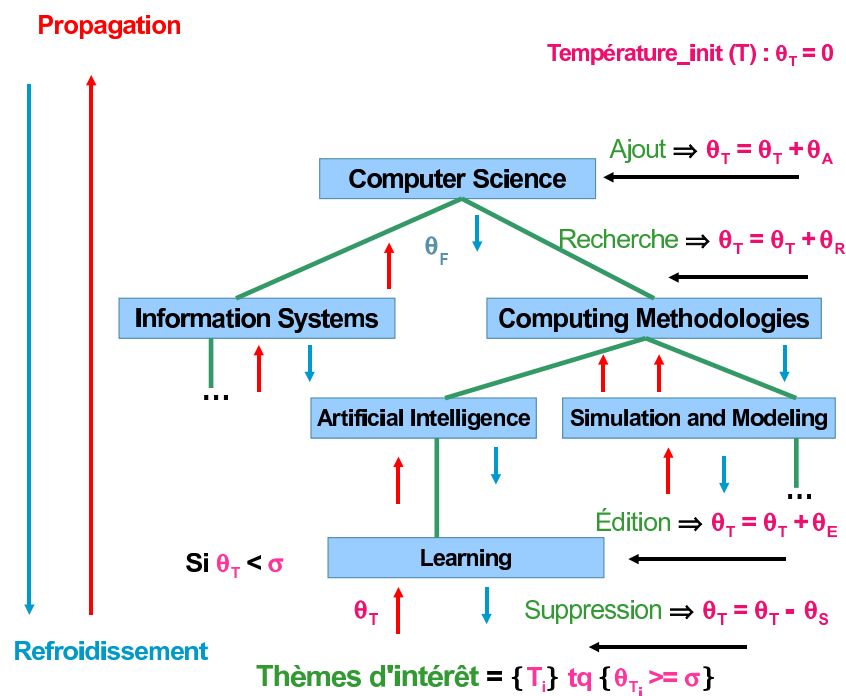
Propagation

Température_init (T) : $\theta_T = 0$

Ajout $\Rightarrow$ $\theta_T = \theta_T + \theta_A$

Computer Science

$\theta_F$

Recherche $\Rightarrow$ $\theta_T = \theta_T + \theta_R$

Information Systems

Computing Methodologies

…

Artificial Intelligence

Simulation and Modeling

…

Édition $\Rightarrow$ $\theta_T = \theta_T + \theta_E$

Si $\theta_T < \sigma$

Learning

$\theta_T$

Suppression $\Rightarrow$ $\theta_T = \theta_T - \theta_S$

Refroidissement

Thèmes d'intérêt = $\{T_i\}$ tq $\{\theta_{T_i} >= \sigma\}$